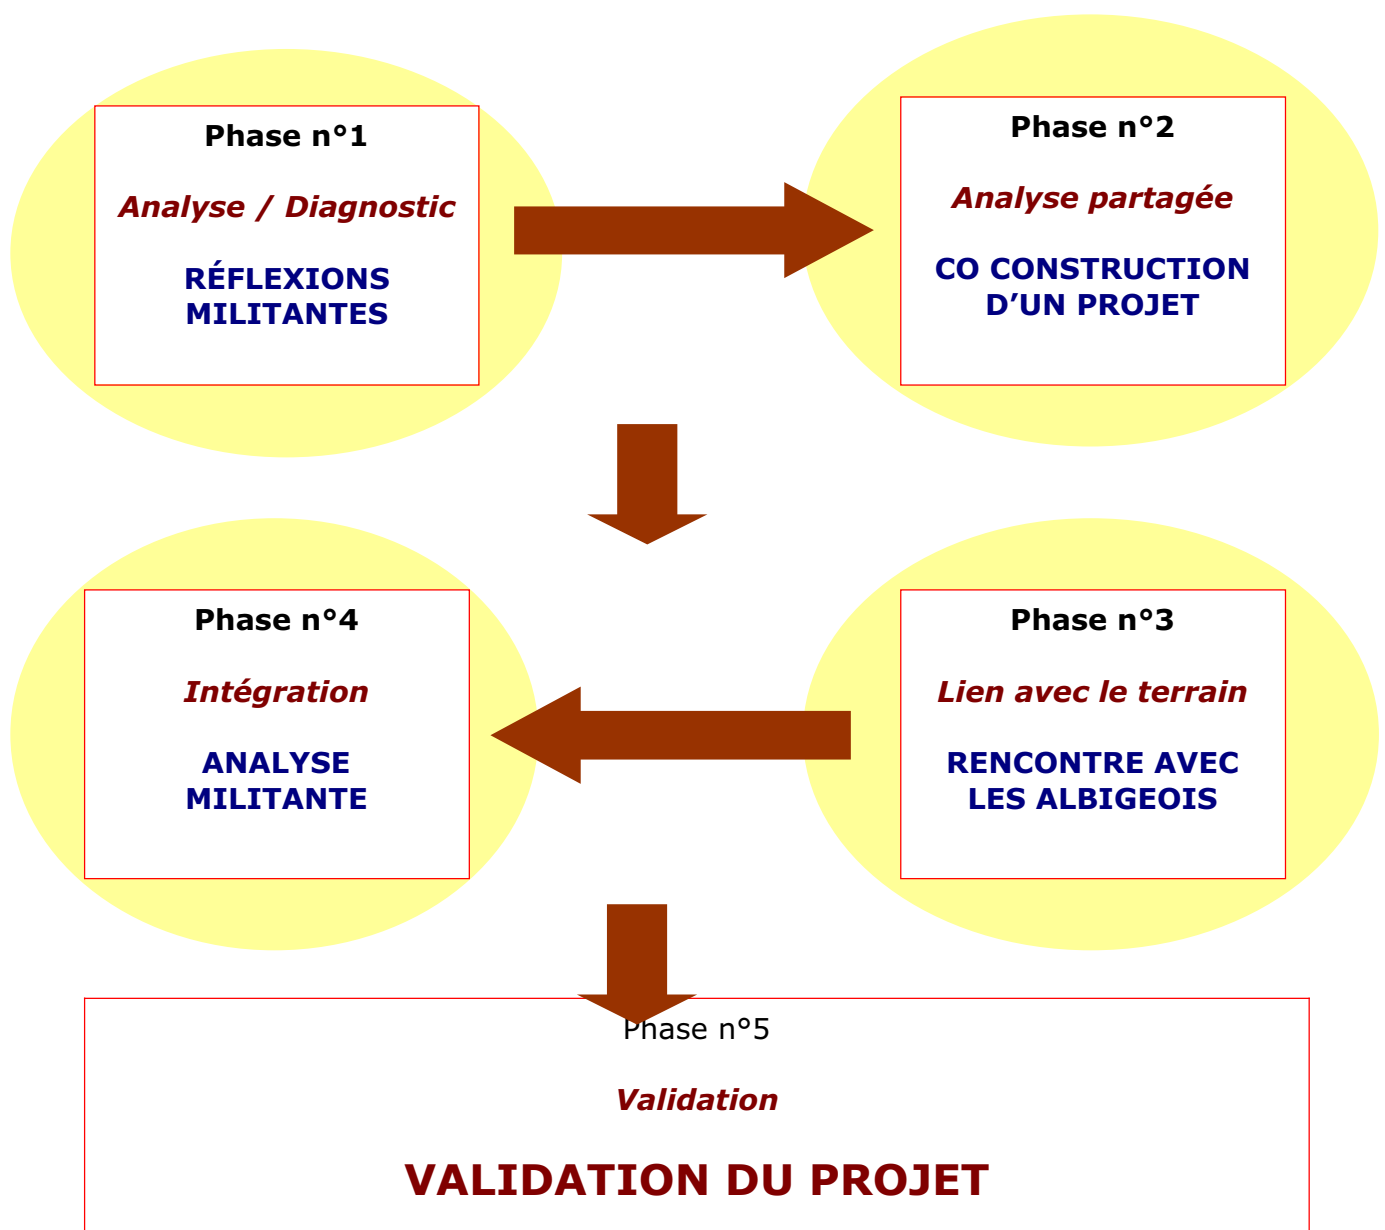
Phase n°1

Analyse / Diagnostic

RÉFLEXIONS MILITANTES

Phase n°2

Analyse partagée

CO CONSTRUCTION D'UN PROJET

Phase n°4

Intégration

ANALYSE MILITANTE

Phase n°3

Lien avec le terrain

RENCONTRE AVEC LES ALBIGEOIS

Phase n°5

Validation

VALIDATION DU PROJET